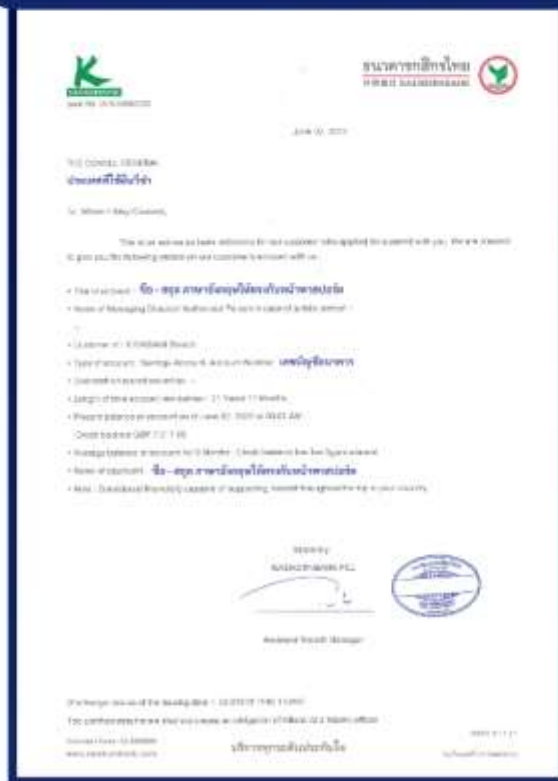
ธนาคารกสิกรไทย
KASIKORNBANK

June 30, 2021

TO: CONSUL GENERAL
ประเทศที่ใช้ยื่นวีซ่า

To Whom It May Concern,

This is to serve as bank reference for our customer who applied for a permit with you. We are pleased to give you the following details on our customer's account with us.

• The Full Name : ชื่อ - สกุล ภาษาอังกฤษให้ตรงกับหน้าหนังสือเดินทาง
• Name of Managing Director/ Authorized Person in case of juristic person: -

• Customer of : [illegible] Branch
• Type of account : Savings Account, Account Number เลขบัญชีธนาคาร
• Overdraft or account securities : -
• Length of time account has been : 11 Years 11 Months
• Present balance in account as of June 30, 2021 at 09:43 AM
Credit balance GBP 7,3 7.86
• Average balance in account for 6 Months : Credit balance five five figure amount
• Name of cosignatory : ชื่อ - สกุล ภาษาอังกฤษให้ตรงกับหน้าหนังสือเดินทาง
• Note : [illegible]

Yours truly,
KASIKORNBANK PCL.

Assistant Branch Manager

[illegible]

บริการทุกระดับประทับใจ